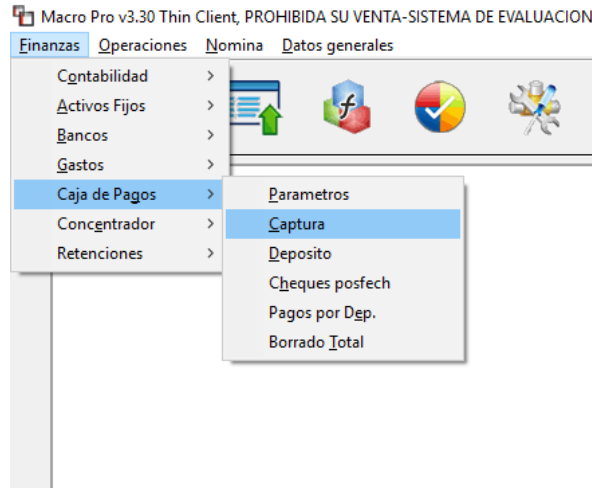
Macro Pro v3.30 Thin Client, PROHIBIDA SU VENTA-SISTEMA DE EVALUACION

Finanzas Operaciones Nomina Datos generales

Contabilidad
Activos Fijos
Bancos
Gastos
Caja de Pagos
Concentrador
Retenciones

Parametros
Captura
Deposito
Cheques posfech
Pagos por Dep.
Borrado Total